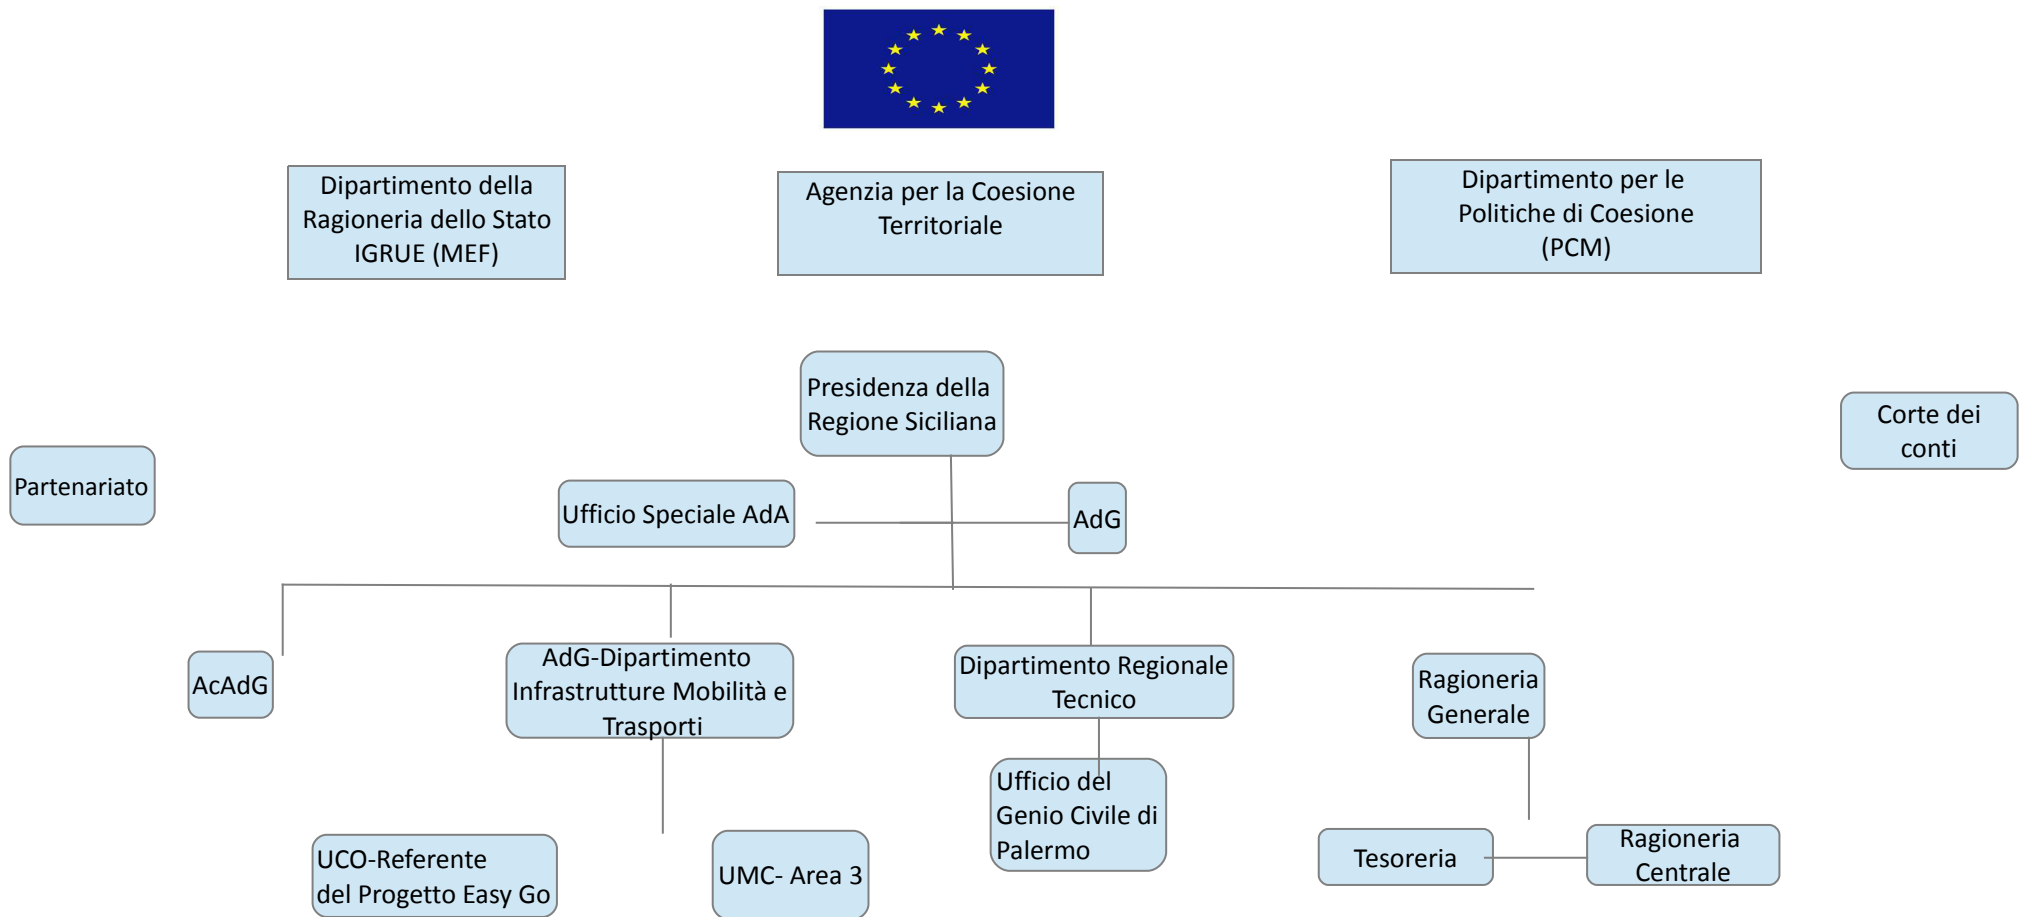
Dipartimento della Ragioneria dello Stato IGRUE (MEF)

Agenzia per la Coesione Territoriale

Dipartimento per le Politiche di Coesione (PCM)

Presidenza della Regione Siciliana

Corte dei conti

Partenariato

Ufficio Speciale AdA

AdG

AcAdG

AdG-Dipartimento Infrastrutture Mobilità e Trasporti

Dipartimento Regionale Tecnico

Ragioneria Generale

Ufficio del Genio Civile di Palermo

UCO-Referente del Progetto Easy Go

UMC- Area 3

Tesoreria

Ragioneria Centrale